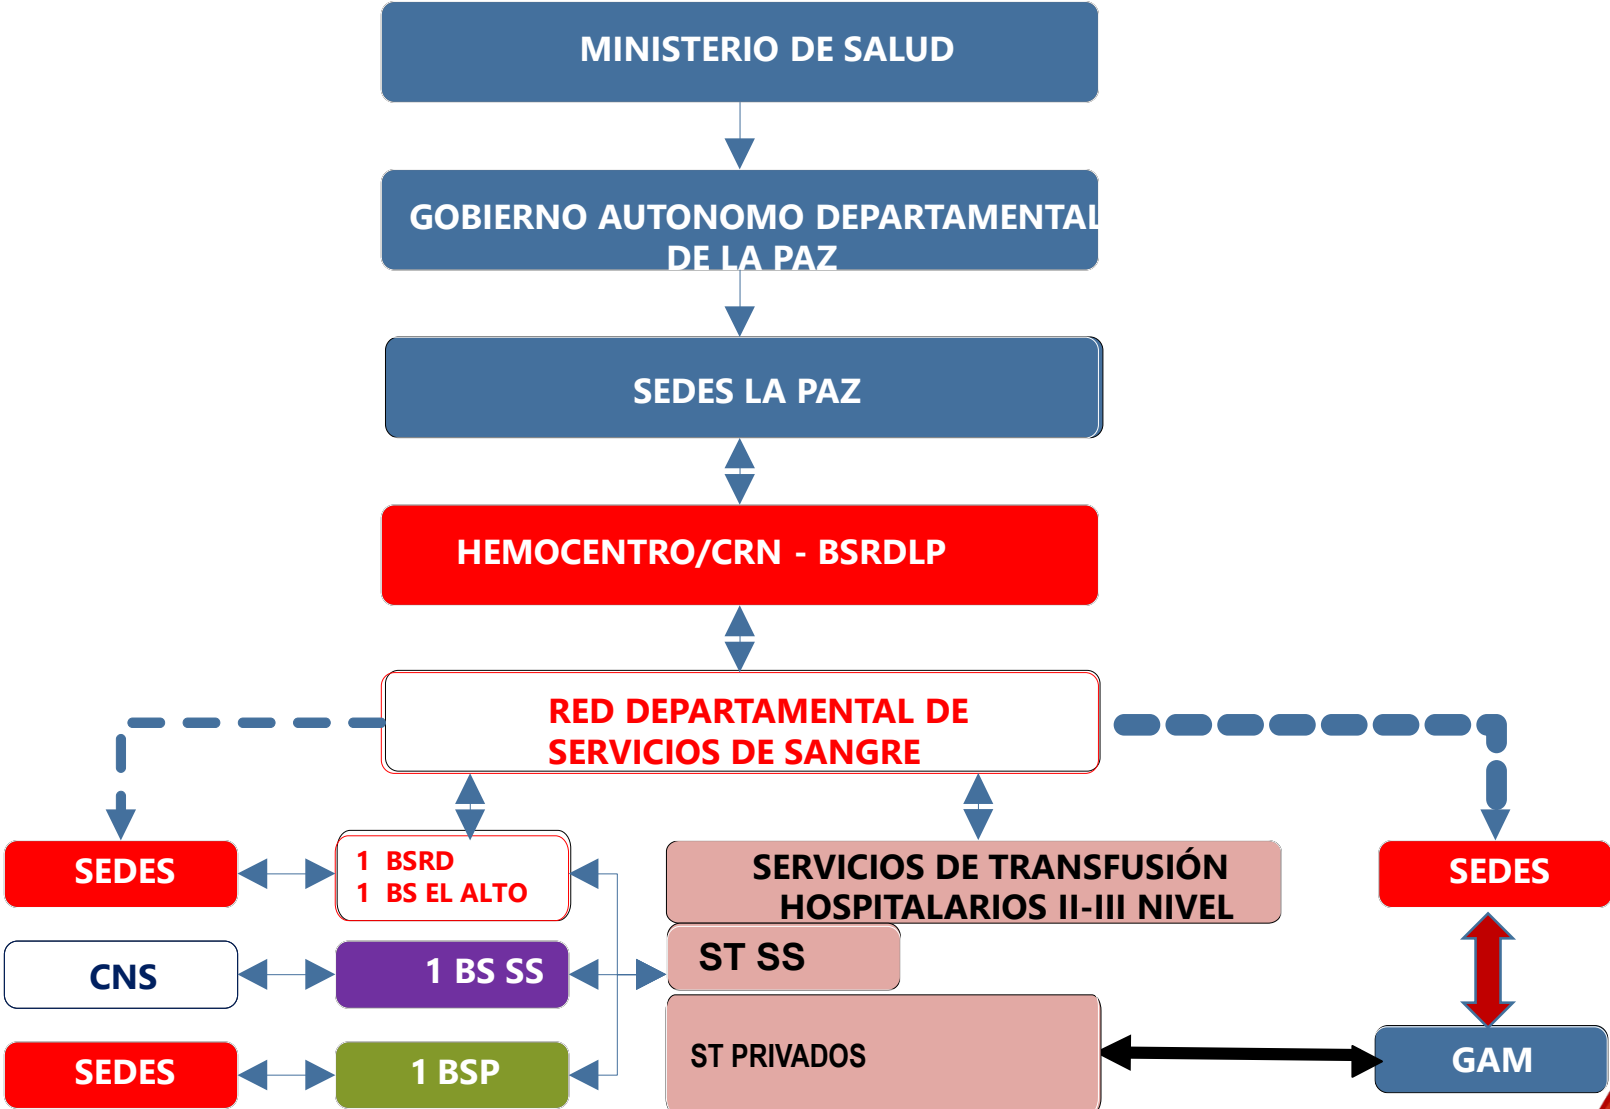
MINISTERIO DE SALUD

GOBIERNO AUTONOMO DEPARTAMENTAL DE LA PAZ

SEDES LA PAZ

HEMOCENTRO/CRN - BSRDLP

RED DEPARTAMENTAL DE SERVICIOS DE SANGRE

SEDES

1 BSRD
1 BS EL ALTO

SERVICIOS DE TRANSFUSIÓN HOSPITALARIOS II-III NIVEL

SEDES

CNS

1 BS SS

ST SS

SEDES

1 BSP

ST PRIVADOS

GAM